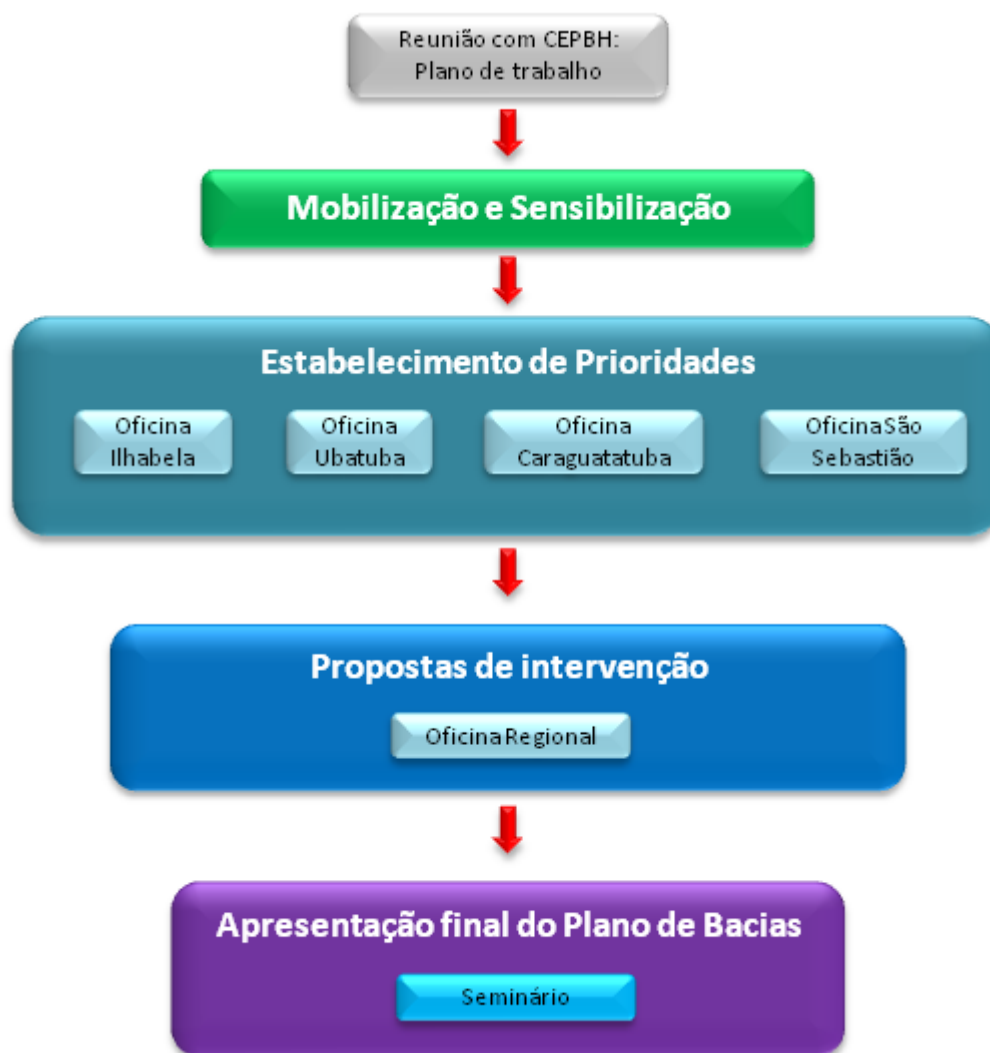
Reunião com CEPBH:
Plano de trabalho

Mobilização e Sensibilização

Estabelecimento de Prioridades

Oficina Ilhabela

Oficina Ubatuba

Oficina Caraguatatuba

Oficina São Sebastião

Propostas de intervenção

Oficina Regional

Apresentação final do Plano de Bacias

Seminário